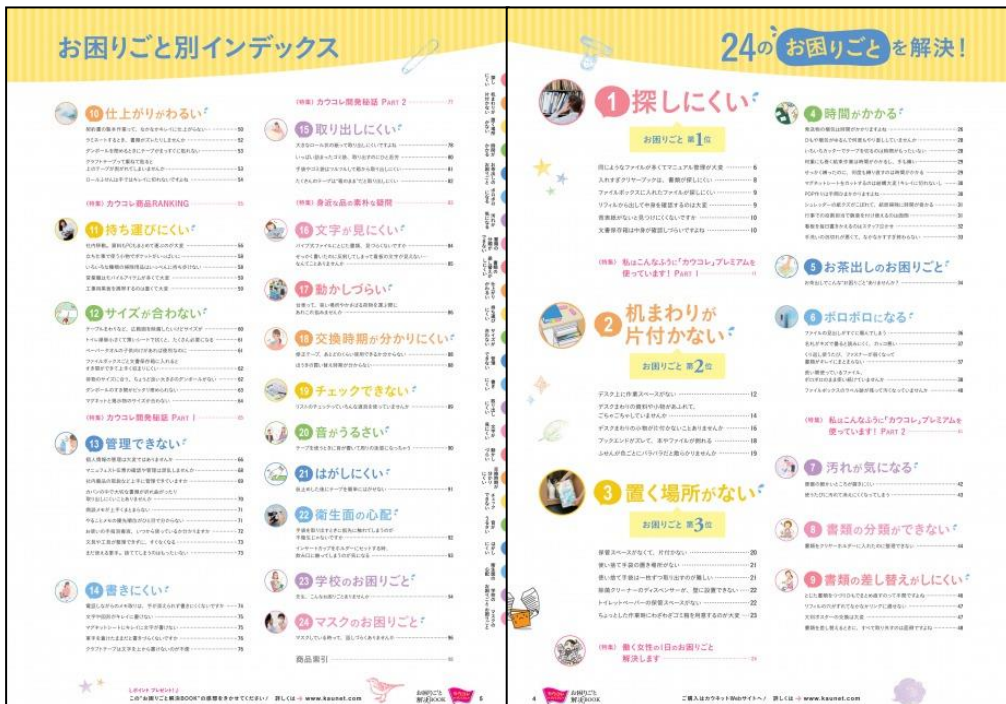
お困りごと別インデックス

10 仕上がりがわるい
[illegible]
(特集) カウコレ商品RANKING
11 持ち運びにくい
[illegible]
12 サイズが合わない
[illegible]
(特集) カウコレ開発秘話 PART 1
13 管理できない
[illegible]
14 書きにくい
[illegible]

(特集) カウコレ開発秘話 PART 2
15 取り出しにくい
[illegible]
(特集) 身近な品の素朴な疑問
16 文字が見にくい
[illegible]
17 動かしづらい
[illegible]
18 交換時期が分かりにくい
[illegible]
19 チェックできない
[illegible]
20 音がうるさい
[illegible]
21 はがしにくい
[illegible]
22 衛生面の心配
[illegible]
23 学校のお困りごと
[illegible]
24 マスクのお困りごと
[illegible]
商品索引

この"お困りごと解決BOOK"の感想をきかせてください! 詳しくは → www.kaunet.com
5

24のお困りごとを解決!

1 探しにくい
お困りごと 第1位
同じようなファイルが多くてマニュアル管理が大変 6
入れすぎクリヤーブックは、書類が探しにくい 8
ファイルボックスに入れたファイルが探しにくい 9
リフィルから出して中身を確認するのは大変 9
表書類がないと見つけにくくないですか 10
文書保存箱は中身が確認しづらいですよね 10
(特集) 私はこんなふうに「カウコレ」プレミアムを使っています! PART 1

2 机まわりが片付かない
お困りごと 第2位
デスク上に作業スペースがない 12
デスクまわりの資料や小物があふれて、ごちゃごちゃしていませんか 14
デスクまわりの小物が片付かないことありませんか 16
ブックエンドが倒れて、本やファイルが崩れる 18
ふせんが色ごとにバラバラだと散らかりませんか 19

3 置く場所がない
お困りごと 第3位
保管スペースがなくて、片付かない 20
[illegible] 21
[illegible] 21
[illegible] 22
トイレットペーパーの保管スペースがない 22
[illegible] 23
(特集) 働く女性の1日のお困りごと解決します

4 時間がかかる
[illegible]
5 お茶出しのお困りごと
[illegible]
6 ボロボロになる
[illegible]
(特集) 私はこんなふうに「カウコレ」プレミアムを使っています! PART 2
7 汚れが気になる
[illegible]
8 書類の分類ができない
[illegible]
9 書類の差し替えがしにくい
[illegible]

4
ご購入はカウネットWebサイトへ! 詳しくは → www.kaunet.com